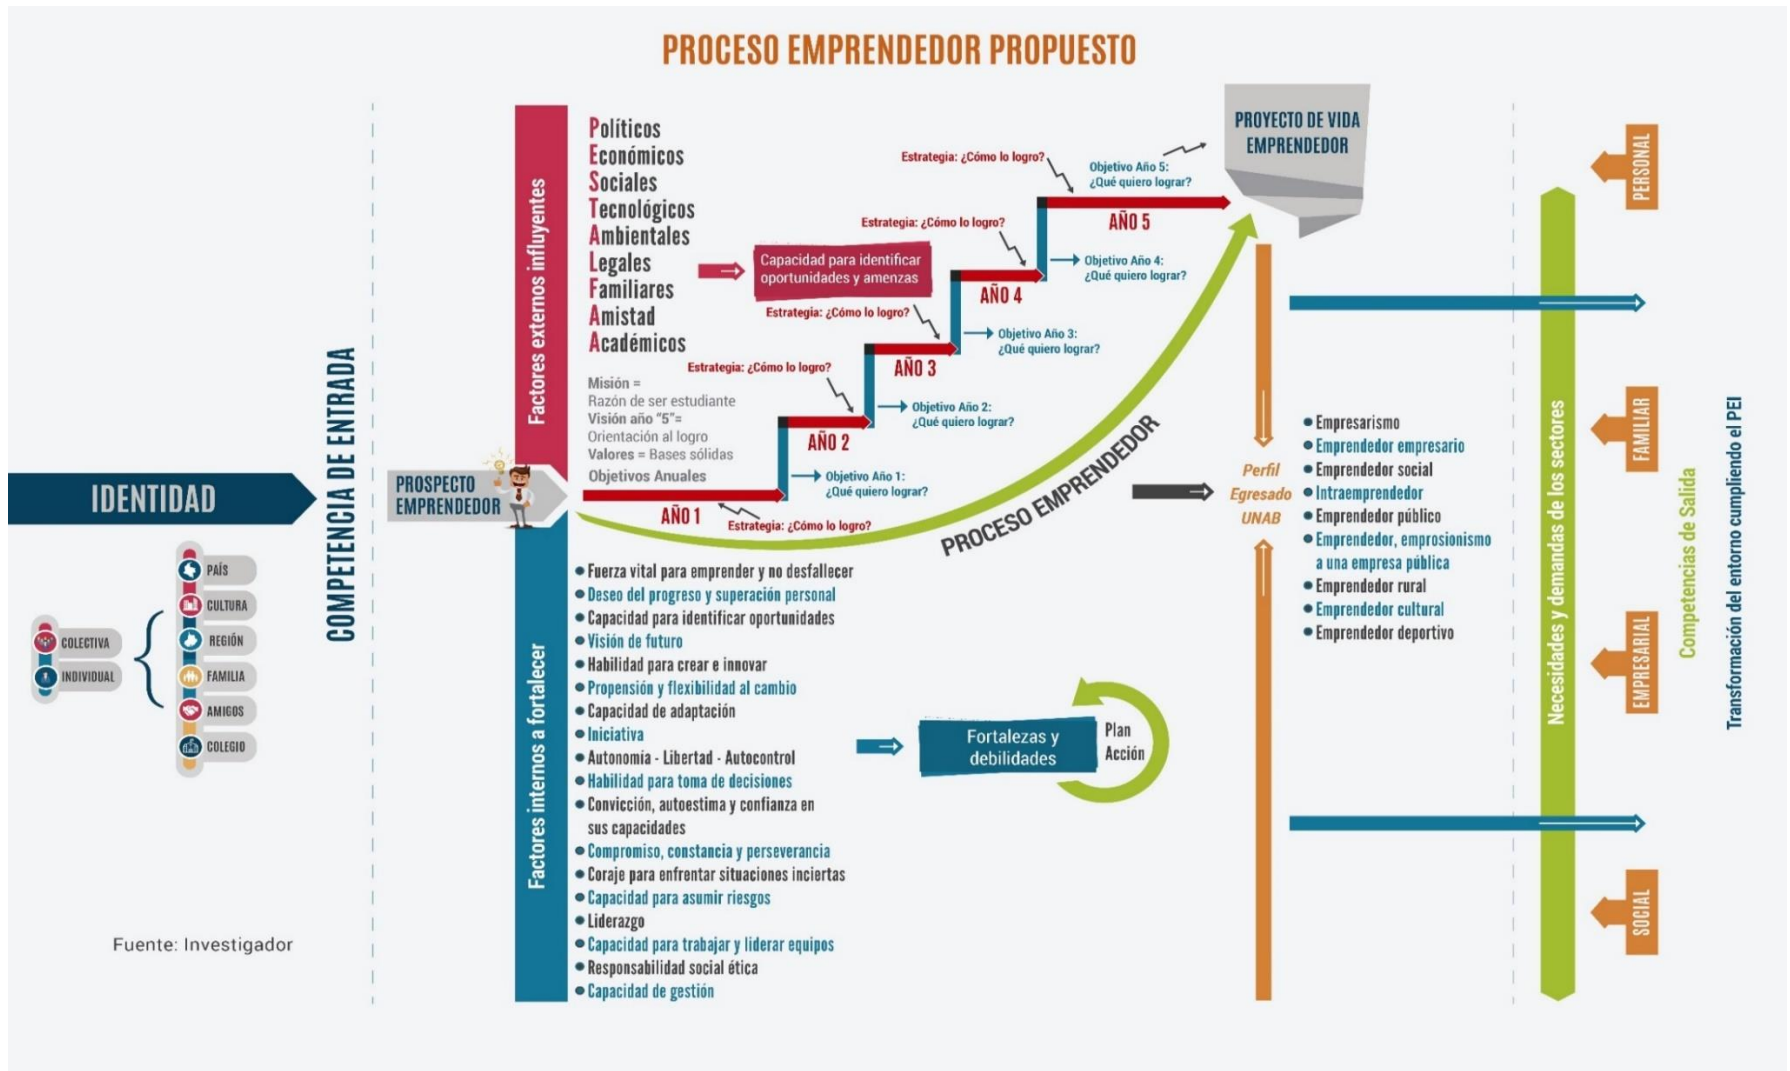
PROCESO EMPRENDEDOR PROPUESTO

IDENTIDAD

COLECTIVA
INDIVIDUAL

PAÍS
CULTURA
REGIÓN
FAMILIA
AMIGOS
COLEGIO

Fuente: Investigador

COMPETENCIA DE ENTRADA

PROSPECTO EMPRENDEDOR

Factores externos influyentes

Políticos
Económicos
Sociales
Tecnológicos
Ambientales
Legales
Familiares
Amistad
Académicos

Misión = Razón de ser estudiante
Visión año "5"= Orientación al logro
Valores = Bases sólidas
Objetivos Anuales

Capacidad para identificar oportunidades y amenzas

AÑO 1
Estrategia: ¿Cómo lo logro?
Objetivo Año 1: ¿Qué quiero lograr?
AÑO 2
Estrategia: ¿Cómo lo logro?
Objetivo Año 2: ¿Qué quiero lograr?
AÑO 3
Estrategia: ¿Cómo lo logro?
Objetivo Año 3: ¿Qué quiero lograr?
AÑO 4
Estrategia: ¿Cómo lo logro?
Objetivo Año 4: ¿Qué quiero lograr?
AÑO 5
Estrategia: ¿Cómo lo logro?
Objetivo Año 5: ¿Qué quiero lograr?

PROYECTO DE VIDA EMPRENDEDOR

PROCESO EMPRENDEDOR

Factores internos a fortalecer

• Fuerza vital para emprender y no desfallecer
• Deseo del progreso y superación personal
• Capacidad para identificar oportunidades
• Visión de futuro
• Habilidad para crear e innovar
• Propensión y flexibilidad al cambio
• Capacidad de adaptación
• Iniciativa
• Autonomía - Libertad - Autocontrol
• Habilidad para toma de decisiones
• Convicción, autoestima y confianza en sus capacidades
• Compromiso, constancia y perseverancia
• Coraje para enfrentar situaciones inciertas
• Capacidad para asumir riesgos
• Liderazgo
• Capacidad para trabajar y liderar equipos
• Responsabilidad social ética
• Capacidad de gestión

Fortalezas y debilidades
Plan Acción

Perfil Egresado UNAB

• Empresarismo
• Emprendedor empresario
• Emprendedor social
• Intraemprendedor
• Emprendedor público
• Emprendedor, emprosionismo a una empresa pública
• Emprendedor rural
• Emprendedor cultural
• Emprendedor deportivo

Necesidades y demandas de los sectores

Competencias de Salida

Transformación del entorno cumpliendo el PEI

PERSONAL
FAMILIAR
EMPRESARIAL
SOCIAL